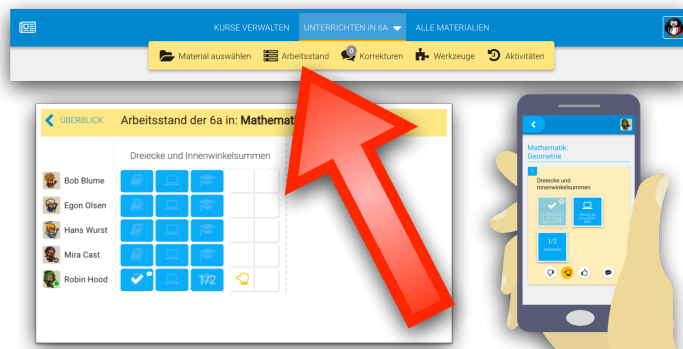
KURSE VERWALTEN UNTERRICHTEN IN 6A ALLE MATERIALIEN

Material auswählen Arbeitsstand 0 Korrekturen Werkzeuge Aktivitäten

ÜBERBLICK Arbeitsstand der 6a in: Mathemat

Dreiecke und Innenwinkelsummen

Bob Blume
Egon Olsen
Hans Wurst
Mira Cast
Robin Hood 1/2

Mathematik: Geometrie

1 Dreiecke und Innenwinkelsummen

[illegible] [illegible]

1/2 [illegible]